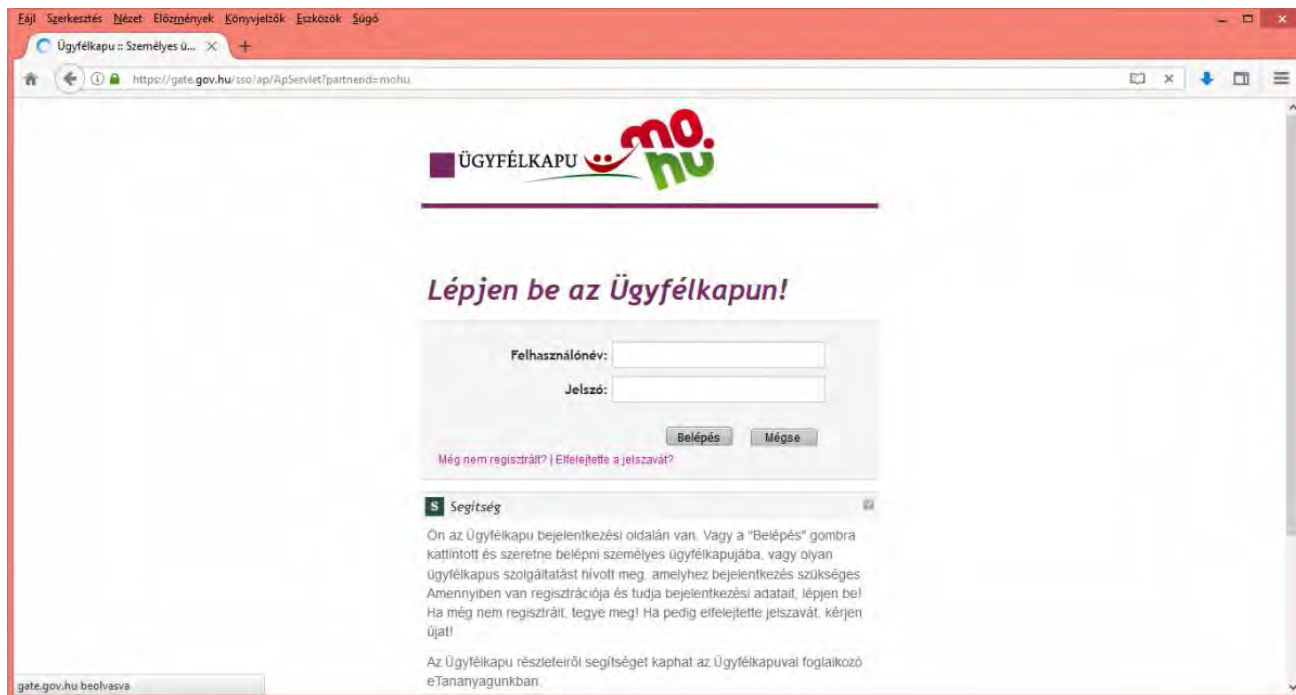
Fájl Szerkesztés Nézet Előzmények Könyvjelzők Eszközök Súgó

Ügyfélkapu :: Személyes ü... ×

https://gate.gov.hu/sso/ap/ApServlet?partnerid=mohu

ÜGYFÉLKAPU mo. hu

Lépjen be az Ügyfélkapun!

Felhasználónév:

Jelszó:

Belépés Mégse

Még nem regisztrált? | Elfelejtette a jelszavát?

S Segítség

Ön az Ügyfélkapu bejelentkezési oldalán van. Vagy a "Belépés" gombra kattintott és szeretne belépni személyes ügyfélkapujába, vagy olyan ügyfélkapus szolgáltatást hívott meg, amelyhez bejelentkezés szükséges. Amennyiben van regisztrációja és tudja bejelentkezési adatait, lépjen be! Ha még nem regisztrált, tegye meg! Ha pedig elfelejtette jelszavát, kérjen újat!

Az Ügyfélkapu részleteiről segítséget kaphat az Ügyfélkapuval foglalkozó eTananyagunkban.

gate.gov.hu beolvasva